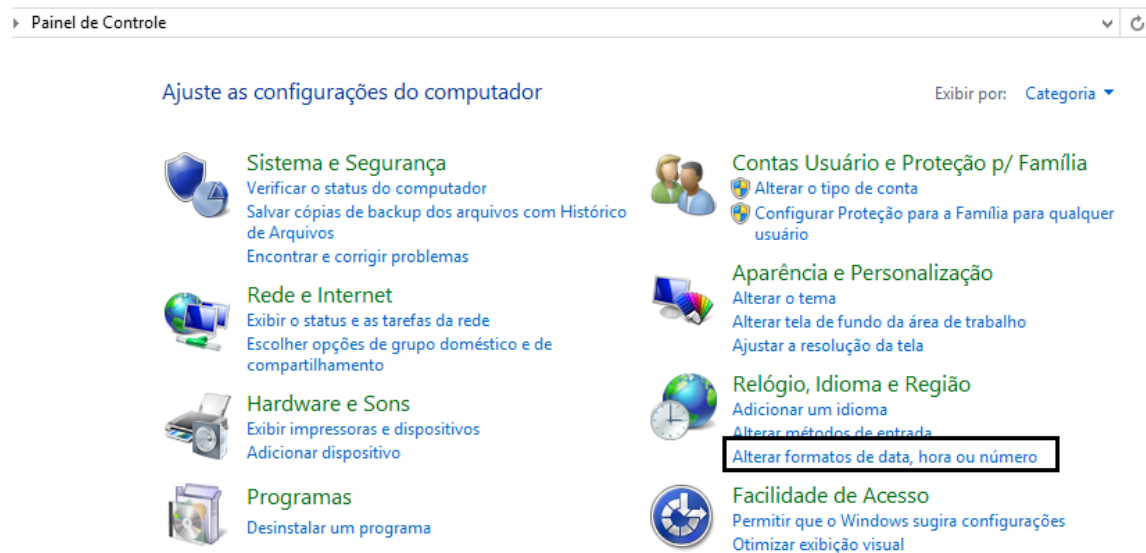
Painel de Controle

Ajuste as configurações do computador

Exibir por: Categoria

Sistema e Segurança
Verificar o status do computador
Salvar cópias de backup dos arquivos com Histórico de Arquivos
Encontrar e corrigir problemas

Rede e Internet
Exibir o status e as tarefas da rede
Escolher opções de grupo doméstico e de compartilhamento

Hardware e Sons
Exibir impressoras e dispositivos
Adicionar dispositivo

Programas
Desinstalar um programa

Contas Usuário e Proteção p/ Família
Alterar o tipo de conta
Configurar Proteção para a Família para qualquer usuário

Aparência e Personalização
Alterar o tema
Alterar tela de fundo da área de trabalho
Ajustar a resolução da tela

Relógio, Idioma e Região
Adicionar um idioma
Alterar métodos de entrada
Alterar formatos de data, hora ou número

Facilidade de Acesso
Permitir que o Windows sugira configurações
Otimizar exibição visual